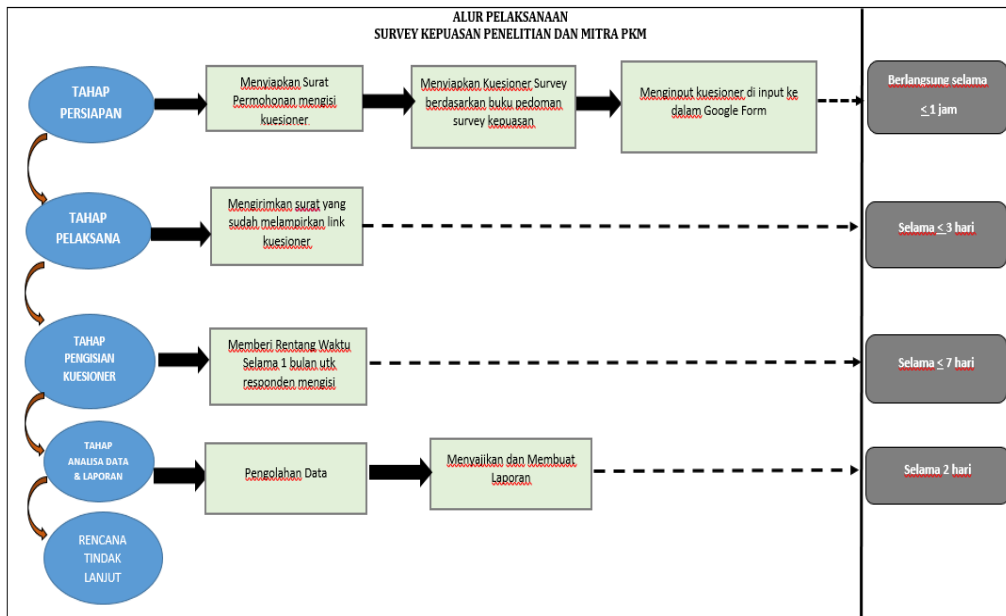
ALUR PELAKSANAAN
SURVEY KEPUASAN PENELITIAN DAN MITRA PKM

TAHAP PERSIAPAN

Menyiapkan Surat Permohonan mengisi kuesioner

Menyiapkan Kuesioner Survey berdasarkan buku pedoman survey kepuasan

Menginput kuesioner di input ke dalam Google Form

Berlangsung selama ≤ 1 jam

TAHAP PELAKSANA

Mengirimkan surat yang sudah melampirkan link kuesioner

Selama ≤ 3 hari

TAHAP PENGISIAN KUESIONER

Memberi Rentang Waktu Selama 1 bulan utk responden mengisi

Selama ≤ 7 hari

TAHAP ANALISA DATA & LAPORAN

Pengolahan Data

Menyajikan dan Membuat Laporan

Selama 2 hari

RENCANA TINDAK LANJUT